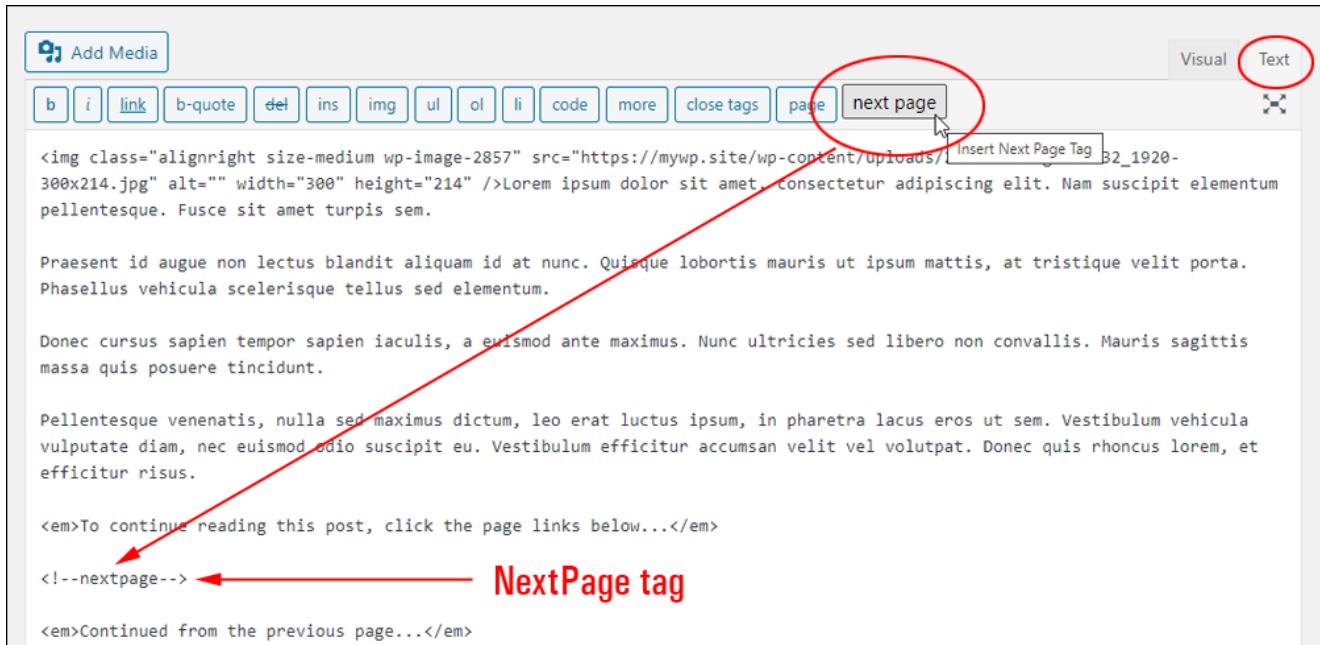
Add Media

Visual Text

b i link b-quote del ins img ul ol li code more close tags page next page

Insert Next Page Tag

<img class="alignright size-medium wp-image-2857" src="https://mywp.site/wp-content/uploads/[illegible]32_1920-300x214.jpg" alt="" width="300" height="214" />Lorem ipsum dolor sit amet, consectetur adipiscing elit. Nam suscipit elementum pellentesque. Fusce sit amet turpis sem.

Praesent id augue non lectus blandit aliquam id at nunc. Quisque lobortis mauris ut ipsum mattis, at tristique velit porta. Phasellus vehicula scelerisque tellus sed elementum.

Donec cursus sapien tempor sapien iaculis, a euismod ante maximus. Nunc ultricies sed libero non convallis. Mauris sagittis massa quis posuere tincidunt.

Pellentesque venenatis, nulla sed maximus dictum, leo erat luctus ipsum, in pharetra lacus eros ut sem. Vestibulum vehicula vulputate diam, nec euismod odio suscipit eu. Vestibulum efficitur accumsan velit vel volutpat. Donec quis rhoncus lorem, et efficitur risus.

<em>To continue reading this post, click the page links below...</em>

<!--nextpage-->

NextPage tag

<em>Continued from the previous page...</em>